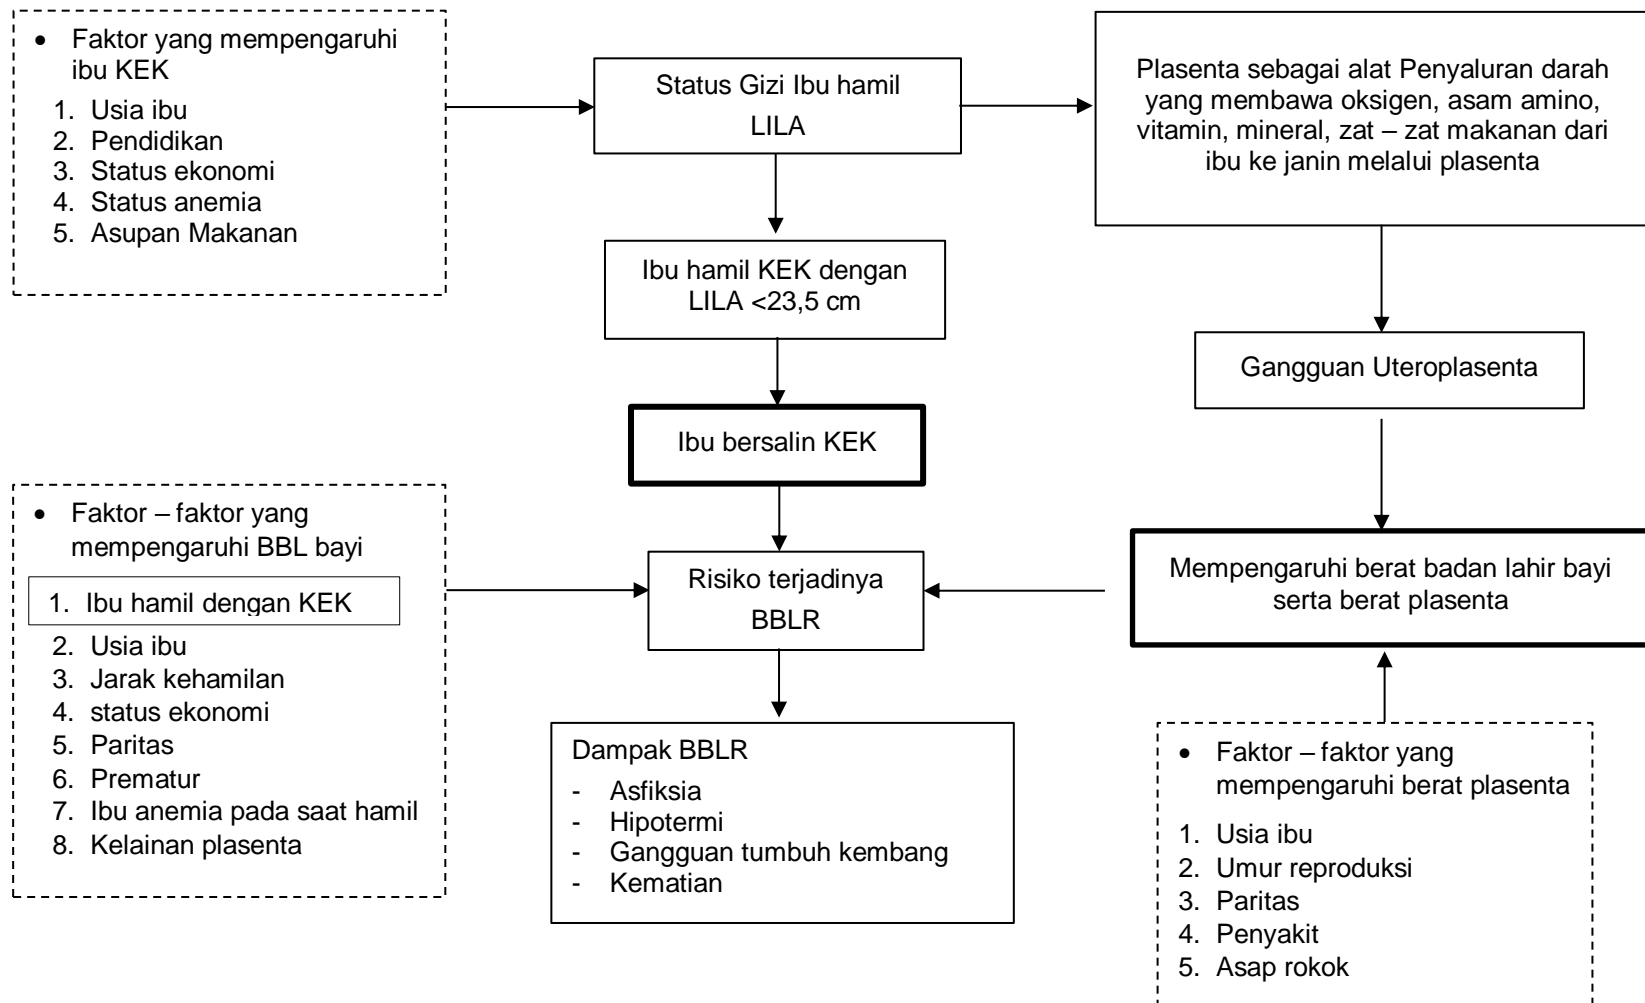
• Faktor yang mempengaruhi ibu KEK
1. Usia ibu
2. Pendidikan
3. Status ekonomi
4. Status anemia
5. Asupan Makanan

Status Gizi Ibu hamil
LILA

Plasenta sebagai alat Penyaluran darah yang membawa oksigen, asam amino, vitamin, mineral, zat – zat makanan dari ibu ke janin melalui plasenta

Ibu hamil KEK dengan LILA <23,5 cm

Gangguan Uteroplasenta

Ibu bersalin KEK

• Faktor – faktor yang mempengaruhi BBL bayi
1. Ibu hamil dengan KEK
2. Usia ibu
3. Jarak kehamilan
4. status ekonomi
5. Paritas
6. Prematur
7. Ibu anemia pada saat hamil
8. Kelainan plasenta

Risiko terjadinya
BBLR

Mempengaruhi berat badan lahir bayi serta berat plasenta

Dampak BBLR
- Asfiksia
- Hipotermi
- Gangguan tumbuh kembang
- Kematian

• Faktor – faktor yang mempengaruhi berat plasenta
1. Usia ibu
2. Umur reproduksi
3. Paritas
4. Penyakit
5. Asap rokok